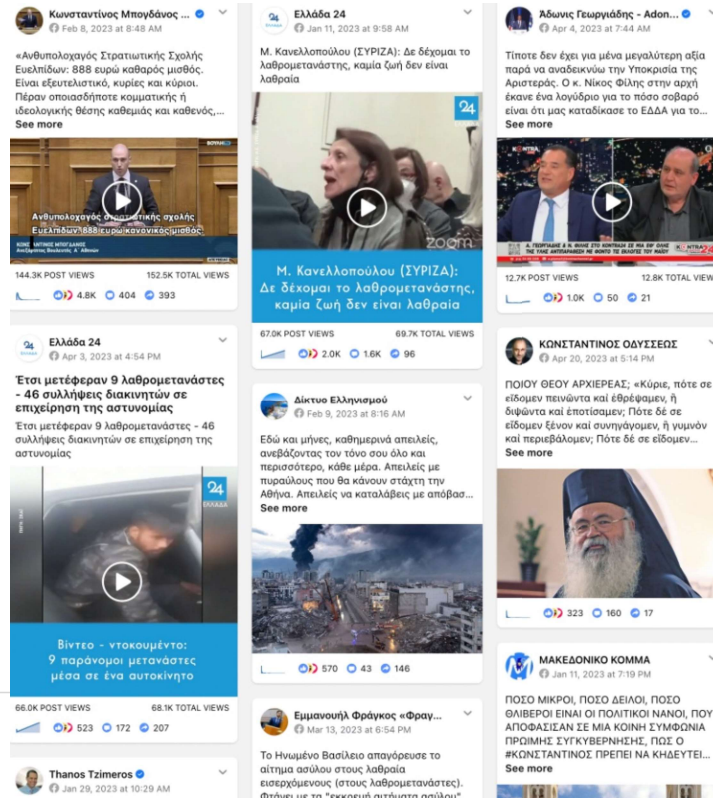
Κωνσταντίνος Μπογδάνος ...
Feb 8, 2023 at 8:48 AM

«Ανθυπολοχαγός Στρατιωτικής Σχολής Ευελπίδων: 888 ευρώ καθαρός μισθός. Είναι εξευτελιστικό, κυρίες και κύριοι. Πέραν οποιασδήποτε κομματικής ή ιδεολογικής θέσης καθεμιάς και καθενός,...
See more

Ανθυπολοχαγός Στρατιωτικής σχολής Ευελπίδων 888 ευρώ κανονικός μισθός
ΚΩΝΣΤΑΝΤΙΝΟΣ ΜΠΟΓΔΑΝΟΣ
Ανεξάρτητος Βουλευτής Α' Αθηνών

144.3K POST VIEWS 152.5K TOTAL VIEWS
4.8K 404 393

Ελλάδα 24
Apr 3, 2023 at 4:54 PM

Έτσι μετέφεραν 9 λαθρομετανάστες - 46 συλλήψεις διακινητών σε επιχείρηση της αστυνομίας

Έτσι μετέφεραν 9 λαθρομετανάστες - 46 συλλήψεις διακινητών σε επιχείρηση της αστυνομίας

24 ΕΛΛΑΔΑ

Βίντεο - ντοκουμέντο: 9 παράνομοι μετανάστες μέσα σε ένα αυτοκίνητο

66.0K POST VIEWS 68.1K TOTAL VIEWS
523 172 207

Thanos Tzimeros
Jan 29, 2023 at 10:29 AM

Ελλάδα 24
Jan 11, 2023 at 9:58 AM

Μ. Κανελλοπούλου (ΣΥΡΙΖΑ): Δε δέχομαι το λαθρομετανάστης, καμία ζωή δεν είναι λαθραία

24
zoom

Μ. Κανελλοπούλου (ΣΥΡΙΖΑ): Δε δέχομαι το λαθρομετανάστης, καμία ζωή δεν είναι λαθραία

67.0K POST VIEWS 69.7K TOTAL VIEWS
2.0K 1.6K 96

Δίκτυο Ελληνισμού
Feb 9, 2023 at 8:16 AM

Εδώ και μήνες, καθημερινά απειλές, ανεβάζοντας τον τόνο σου όλο και περισσότερο, κάθε μέρα. Απειλείς με πυραύλους που θα κάνουν στάχτη την Αθήνα. Απειλείς και καταλάβεις με απόβασ...
See more

570 43 146

Εμμανουήλ Φράγκος «Φραγ...
Mar 13, 2023 at 6:54 PM

Το Ηνωμένο Βασίλειο απαγόρευσε το αίτημα ασύλου στους λαθραία εισερχόμενους (στους λαθρομετανάστες).

Άδωνις Γεωργιάδης - Adon...
Apr 4, 2023 at 7:44 AM

Τίποτε δεν έχει για μένα μεγαλύτερη αξία παρά να αναδεικνύω την Υποκρισία της Αριστεράς. Ο κ. Νίκος Φίλης στην αρχή έκανε ένα λογύδριο για το πόσο σοβαρό είναι ότι μας καταδίκασε το ΕΔΔΑ για το...
See more

Α. ΓΕΩΡΓΙΑΔΗΣ & Ν. ΦΙΛΗΣ ΣΤΟ ΚΟΝΤΡΑ 24

12.7K POST VIEWS 12.8K TOTAL VIEWS
1.0K 50 21

ΚΩΝΣΤΑΝΤΙΝΟΣ ΟΔΥΣΣΕΩΣ
Apr 20, 2023 at 5:14 PM

ΠΟΙΟΥ ΘΕΟΥ ΑΡΧΙΕΡΕΑΣ; «Κύριε, πότε σε είδομεν πεινώντα καί έθρέψαμεν, ή διψώντα καί έποτίσαμεν; Πότε δέ σε είδομεν ξένον καί συνηγάγομεν, ή γυμνόν καί περιεβάλομεν; Πότε δέ σε είδομεν...
See more

323 160 17

ΜΑΚΕΔΟΝΙΚΟ ΚΟΜΜΑ
Jan 11, 2023 at 7:19 PM

ΠΟΣΟ ΜΙΚΡΟΙ, ΠΟΣΟ ΔΕΙΛΟΙ, ΠΟΣΟ ΘΛΙΒΕΡΟΙ ΕΙΝΑΙ ΟΙ ΠΟΛΙΤΙΚΟΙ ΝΑΝΟΙ, ΠΟΥ ΑΠΟΦΑΣΙΣΑΝ ΣΕ ΜΙΑ ΚΟΙΝΗ ΣΥΜΦΩΝΙΑ ΠΡΩΗΝ ΣΥΓΚΥΒΕΡΝΗΣΗΣ, ΠΩΣ Ο #ΚΩΝΣΤΑΝΤΙΝΟΣ ΠΡΕΠΕΙ ΝΑ ΚΗΔΕΥΤΕΙ...
See more